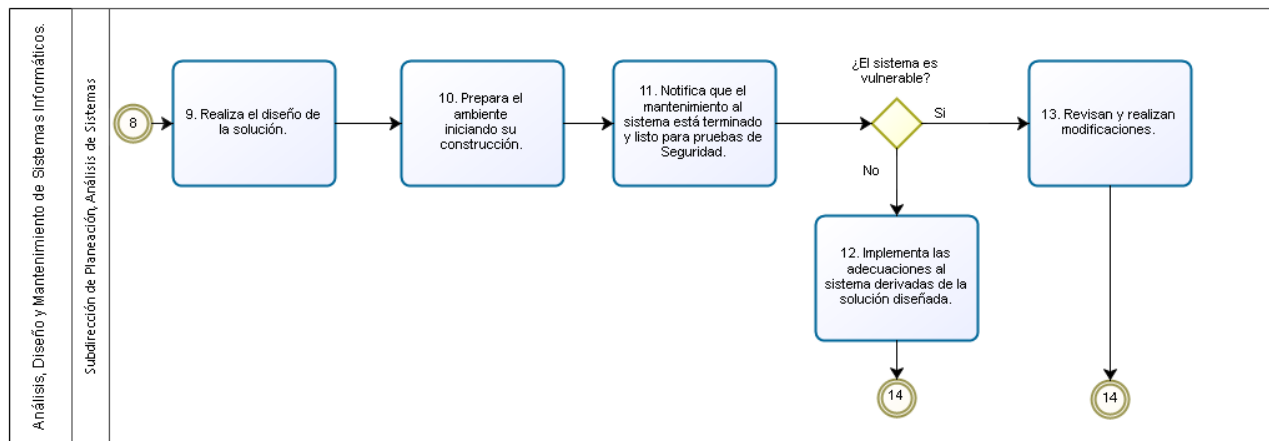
Análisis, Diseño y Mantenimiento de Sistemas Informáticos.

Subdirección de Planeación, Análisis de Sistemas

8

9. Realiza el diseño de la solución.

10. Prepara el ambiente iniciando su construcción.

11. Notifica que el mantenimiento al sistema está terminado y listo para pruebas de Seguridad.

¿El sistema es vulnerable?

Si

No

13. Revisan y realizan modificaciones.

12. Implementa las adecuaciones al sistema derivadas de la solución diseñada.

14

14